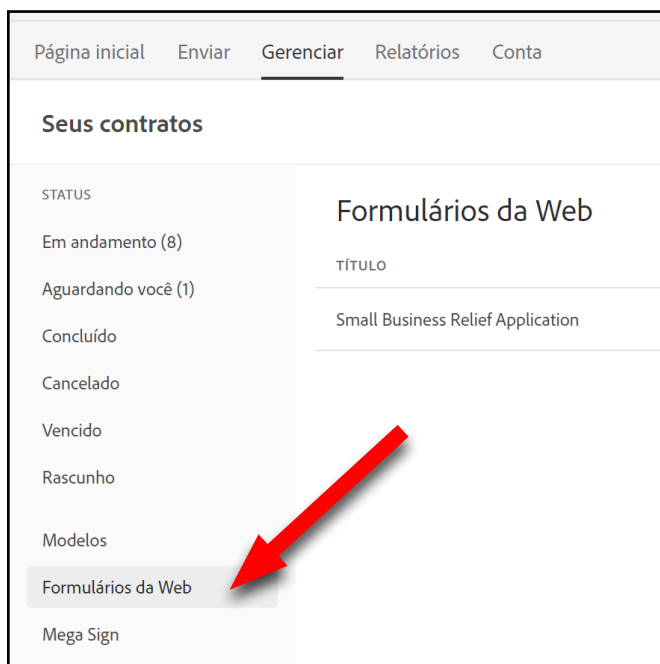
Página inicial Enviar Gerenciar Relatórios Conta

Seus contratos

STATUS

Em andamento (8)

Aguardando você (1)

Concluído

Cancelado

Vencido

Rascunho

Modelos

Formulários da Web

Mega Sign

Formulários da Web

TÍTULO

Small Business Relief Application